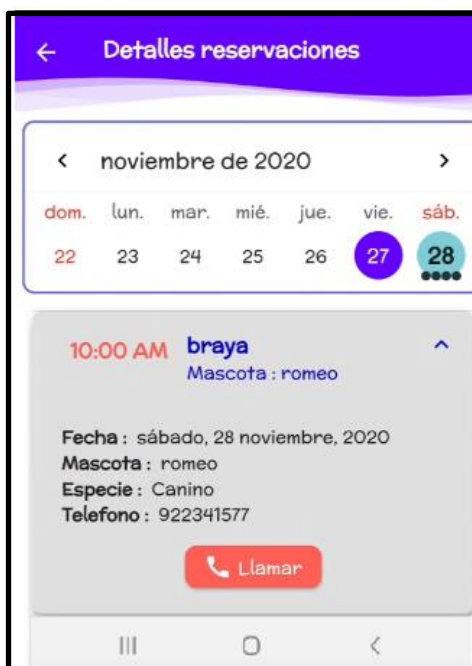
← Detalles reservaciones

< noviembre de 2020 >

| dom. | lun. | mar. | mié. | jue. | vie. | sáb. |
|---|---|---|---|---|---|---|
| 22 | 23 | 24 | 25 | 26 | 27 | 28 |

10:00 AM braya
Mascota : romeo

Fecha : sábado, 28 noviembre, 2020
Mascota : romeo
Especie : Canino
Telefono : 922341577

Llamar

||| ○ <